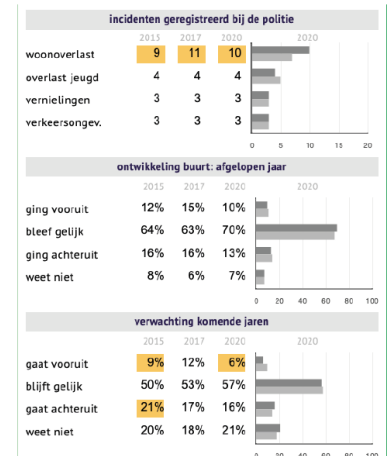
incidenten geregistreerd bij de politie

|  | 2015 | 2017 | 2020 | 2020 |
|---|---|---|---|---|
| woonoverlast | 9 | 11 | 10 | |
| overlast jeugd | 4 | 4 | 4 | |
| vernielingen | 3 | 3 | 3 | |
| verkeersongev. | 3 | 3 | 3 | |

0 5 10 15 20

ontwikkeling buurt: afgelopen jaar

|  | 2015 | 2017 | 2020 | 2020 |
|---|---|---|---|---|
| ging vooruit | 12% | 15% | 10% | |
| bleef gelijk | 64% | 63% | 70% | |
| ging achteruit | 16% | 16% | 13% | |
| weet niet | 8% | 6% | 7% | |

0 20 40 60 80 100

verwachting komende jaren

|  | 2015 | 2017 | 2020 | 2020 |
|---|---|---|---|---|
| gaat vooruit | 9% | 12% | 6% | |
| blijft gelijk | 50% | 53% | 57% | |
| gaat achteruit | 21% | 17% | 16% | |
| weet niet | 20% | 18% | 21% | |

0 20 40 60 80 100